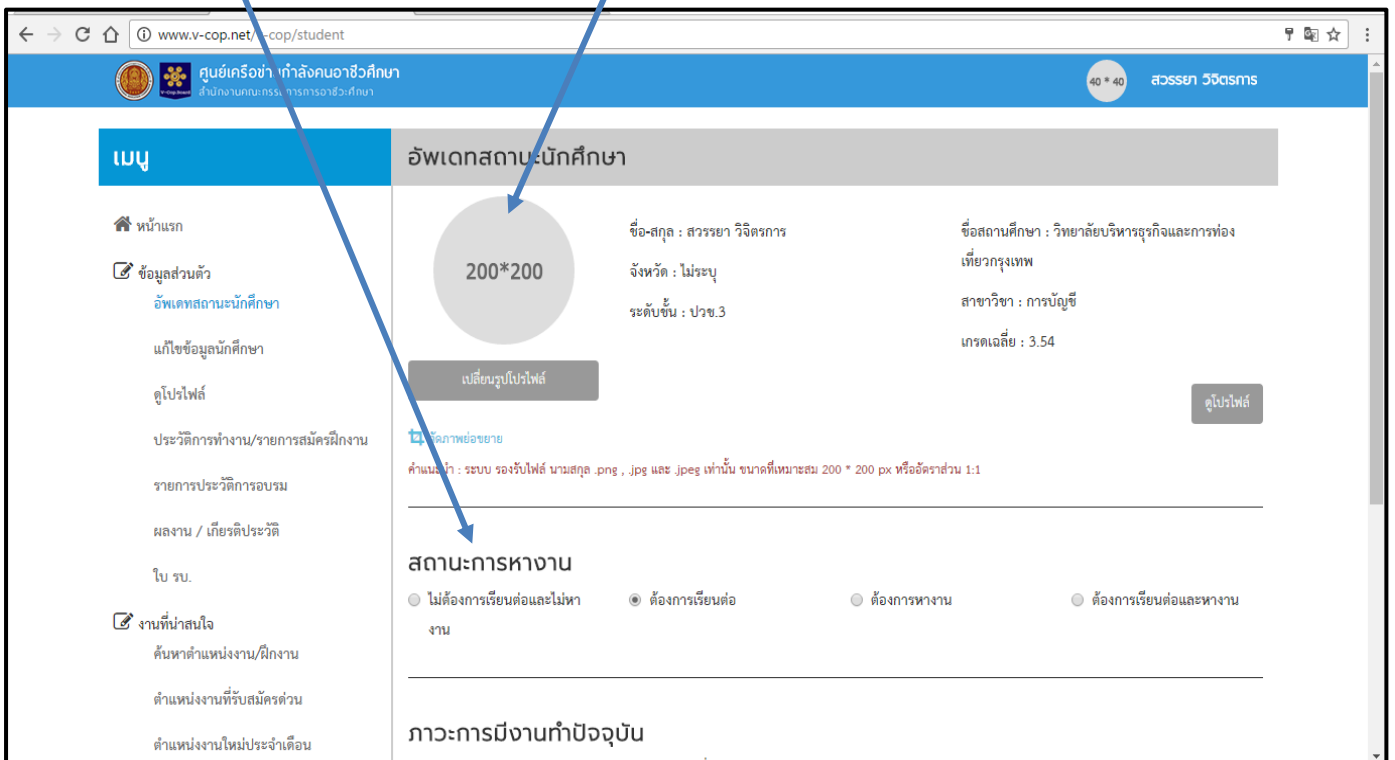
www.v-cop.net/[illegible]-cop/student

ศูนย์เครือข่า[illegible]กำลังคนอาชีวศึกษา
สำนักงานคณะกรร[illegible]การการอาชีวศึกษา

40 * 40 สวรรยา วิจิตรการ

เมนู

หน้าแรก

ข้อมูลส่วนตัว
อัพเดทสถานะนักศึกษา
แก้ไขข้อมูลนักศึกษา
ดูโปรไฟล์
ประวัติการทำงาน/รายการสมัครฝึกงาน
รายการประวัติการอบรม
ผลงาน / เกียรติประวัติ
ใบ รบ.

งานที่น่าสนใจ
ค้นหาตำแหน่งงาน/ฝึกงาน
ตำแหน่งงานที่รับสมัครด่วน
ตำแหน่งงานใหม่ประจำเดือน

อัพเดทสถาน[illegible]นักศึกษา

200*200

ชื่อ-สกุล : สวรรยา วิจิตรการ
จังหวัด : ไม่ระบุ
ระดับชั้น : ปวช.3

ชื่อสถานศึกษา : วิทยาลัยบริหารธุรกิจและการท่องเที่ยวกรุงเทพ
สาขาวิชา : การบัญชี
เกรดเฉลี่ย : 3.54

เปลี่ยนรูปโปรไฟล์

ดูโปรไฟล์

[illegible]ตัดภาพย่อขยาย

คำแนะนำ : ระบบ รองรับไฟล์ นามสกุล .png , .jpg และ .jpeg เท่านั้น ขนาดที่เหมาะสม 200 * 200 px หรืออัตราส่วน 1:1

สถานะการหางาน

ไม่ต้องการเรียนต่อและไม่หางาน
ต้องการเรียนต่อ
ต้องการหางาน
ต้องการเรียนต่อและหางาน

ภาวะการมีงานทำปัจจุบัน